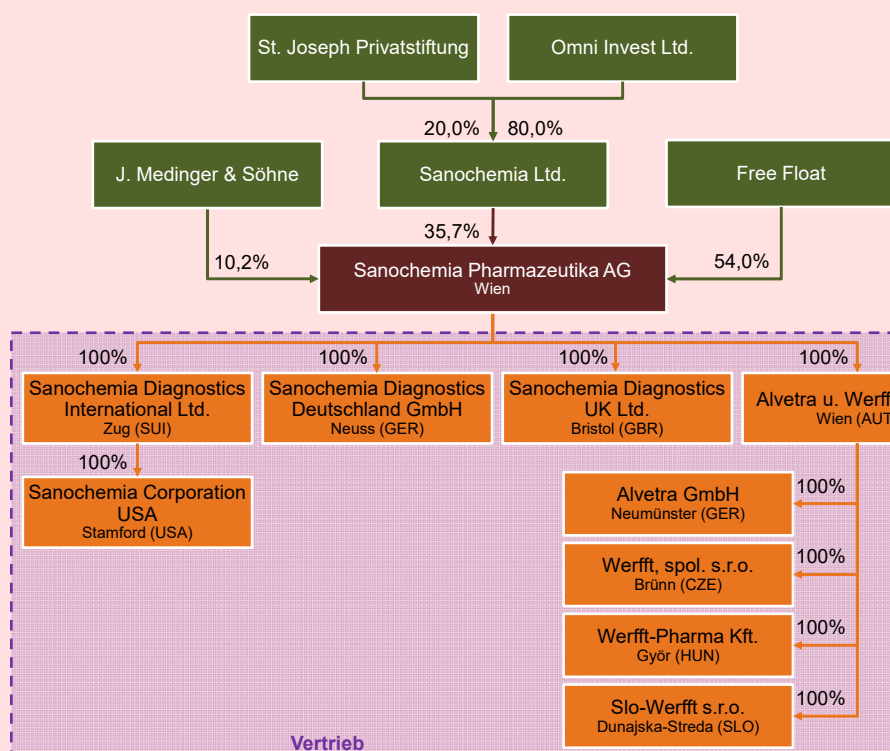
St. Joseph Privatstiftung

Omni Invest Ltd.

20,0% 80,0%

J. Medinger & Söhne

Sanochemia Ltd.

Free Float

35,7%

10,2%

Sanochemia Pharmazeutika AG
Wien

54,0%

100%

100%

100%

100%

Sanochemia Diagnostics International Ltd.
Zug (SUI)

Sanochemia Diagnostics Deutschland GmbH
Neuss (GER)

Sanochemia Diagnostics UK Ltd.
Bristol (GBR)

Alvetra u. Werff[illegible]
Wien (AUT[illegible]

100%

Sanochemia Corporation USA
Stamford (USA)

Alvetra GmbH
Neumünster (GER)

100%

Werfft, spol. s.r.o.
Brünn (CZE)

100%

Werfft-Pharma Kft.
Györ (HUN)

100%

Slo-Werfft s.r.o.
Dunajska-Streda (SLO)

100%

Vertrieb